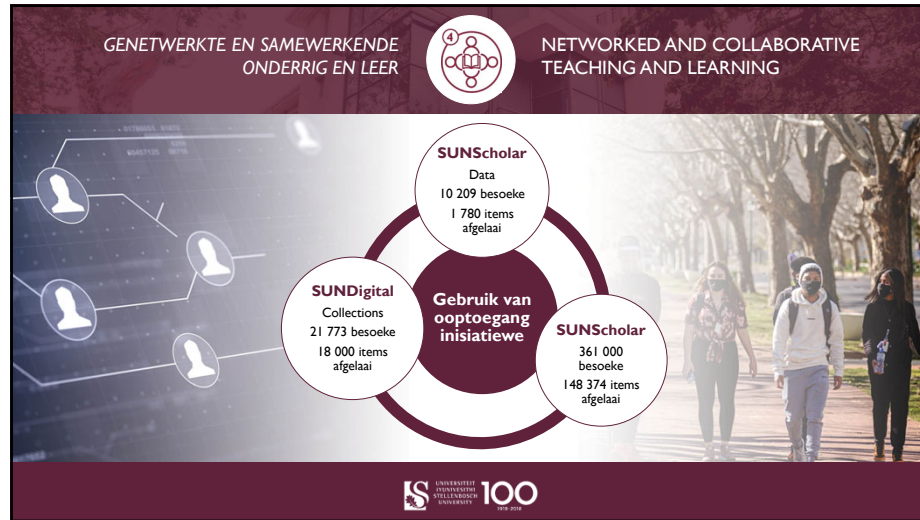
GENETWERKTE EN SAMEWERKENDE ONDERRIG EN LEER

4

NETWORKED AND COLLABORATIVE TEACHING AND LEARNING

SUNScholar
Data
10 209 besoeke
1 780 items afgelaai

SUNDigital
Collections
21 773 besoeke
18 000 items afgelaai

Gebruik van ooptoegang inisiatiewe

SUNScholar
361 000 besoeke
148 374 items afgelaai

UNIVERSITEIT iYUNIVESITHI STELLENBOSCH UNIVERSITY 100 1918·2018